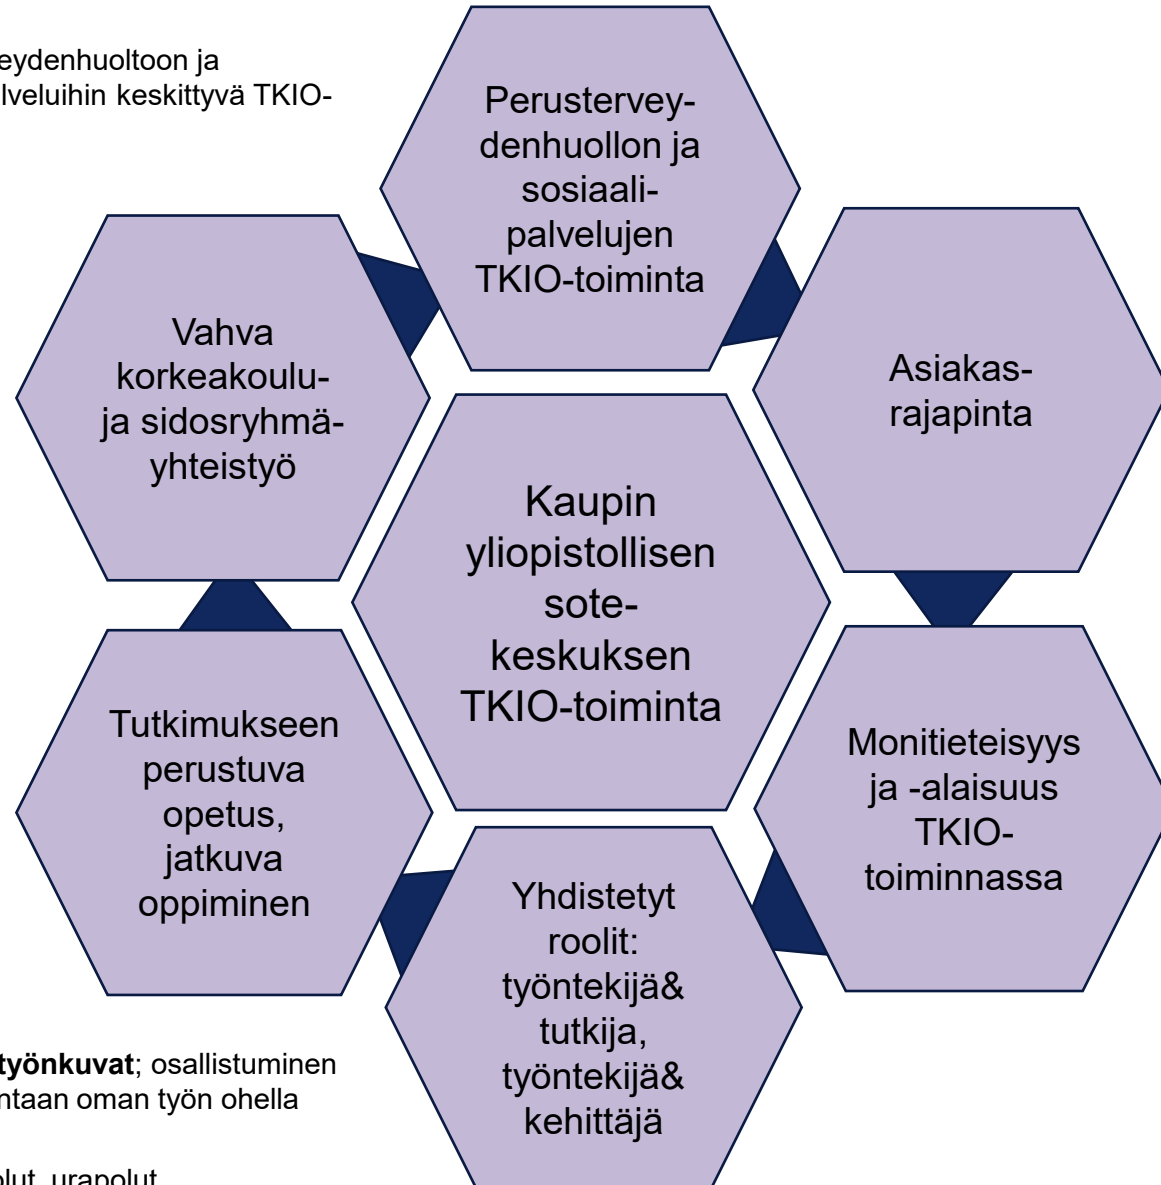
eydenhuoltoon ja lveluihin keskittyvä TKIO-

Perusterveydenhuollon ja sosiaalipalvelujen TKIO-toiminta

Vahva korkeakoulu- ja sidosryhmäyhteistyö

Asiakasrajapinta

Kaupin yliopistollisen sote-keskuksen TKIO-toiminta

Tutkimukseen perustuva opetus, jatkuva oppiminen

Monitieteisyys ja -alaisuus TKIO-toiminnassa

Yhdistetyt roolit: työntekijä& tutkija, työntekijä& kehittäjä

**työnkuvat**; osallistuminen ntaan oman työn ohella

olut, urapolut